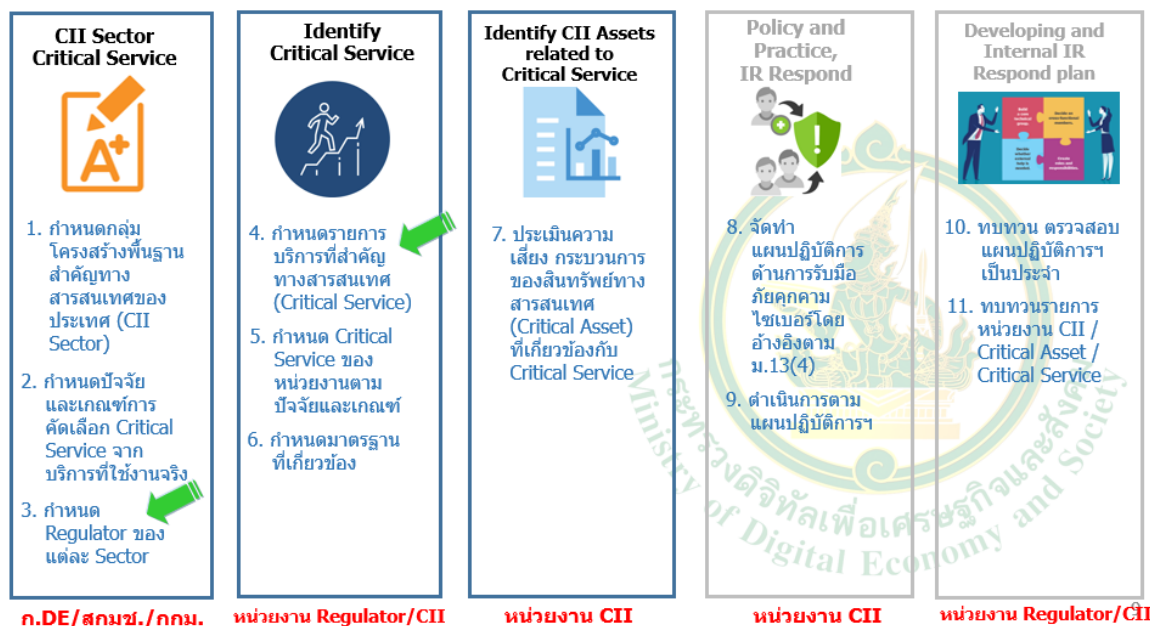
CII Sector Critical Service

1. กำหนดกลุ่มโครงสร้างพื้นฐานสำคัญทางสารสนเทศของประเทศ (CII Sector)

2. กำหนดปัจจัยและเกณฑ์การคัดเลือก Critical Service จากบริการที่ใช้งานจริง

3. กำหนด Regulator ของแต่ละ Sector

ก.DE/สกมช./กกม.

Identify Critical Service

4. กำหนดรายการบริการที่สำคัญทางสารสนเทศ (Critical Service)

5. กำหนด Critical Service ของหน่วยงานตามปัจจัยและเกณฑ์

6. กำหนดมาตรฐานที่เกี่ยวข้อง

หน่วยงาน Regulator/CII

Identify CII Assets related to Critical Service

7. ประเมินความเสี่ยง กระบวนการของสินทรัพย์ทางสารสนเทศ (Critical Asset) ที่เกี่ยวข้องกับ Critical Service

หน่วยงาน CII

Policy and Practice, IR Respond

8. จัดทำแผนปฏิบัติการด้านการรับมือภัยคุกคามไซเบอร์โดยอ้างอิงตาม ม.13(4)

9. ดำเนินการตามแผนปฏิบัติการฯ

หน่วยงาน CII

Developing and Internal IR Respond plan

10. ทบทวน ตรวจสอบแผนปฏิบัติการฯ เป็นประจำ

11. ทบทวนรายการหน่วยงาน CII / Critical Asset / Critical Service

หน่วยงาน Regulator/CII

กระทรวงดิจิทัลเพื่อเศรษฐกิจและสังคม
Ministry of Digital Economy and Society